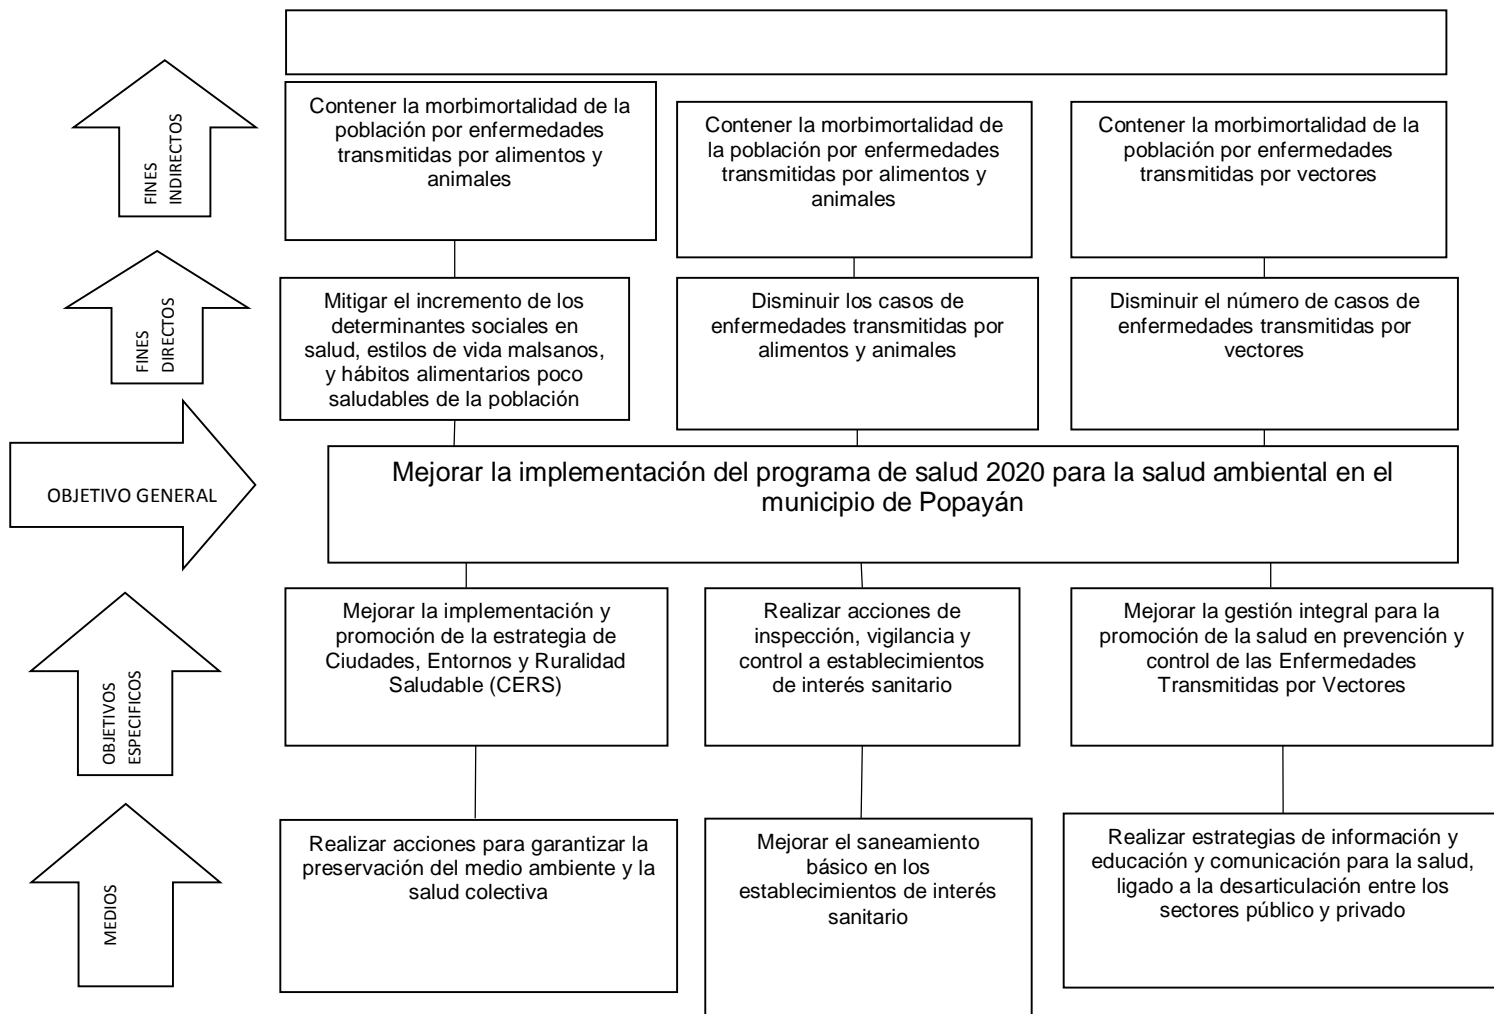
FINES INDIRECTOS

Contener la morbimortalidad de la población por enfermedades transmitidas por alimentos y animales

Contener la morbimortalidad de la población por enfermedades transmitidas por alimentos y animales

Contener la morbimortalidad de la población por enfermedades transmitidas por vectores

FINES DIRECTOS

Mitigar el incremento de los determinantes sociales en salud, estilos de vida malsanos, y hábitos alimentarios poco saludables de la población

Disminuir los casos de enfermedades transmitidas por alimentos y animales

Disminuir el número de casos de enfermedades transmitidas por vectores

OBJETIVO GENERAL

Mejorar la implementación del programa de salud 2020 para la salud ambiental en el municipio de Popayán

OBJETIVOS ESPECIFICOS

Mejorar la implementación y promoción de la estrategia de Ciudades, Entornos y Ruralidad Saludable (CERS)

Realizar acciones de inspección, vigilancia y control a establecimientos de interés sanitario

Mejorar la gestión integral para la promoción de la salud en prevención y control de las Enfermedades Transmitidas por Vectores

MEDIOS

Realizar acciones para garantizar la preservación del medio ambiente y la salud colectiva

Mejorar el saneamiento básico en los establecimientos de interés sanitario

Realizar estrategias de información y educación y comunicación para la salud, ligado a la desarticulación entre los sectores público y privado